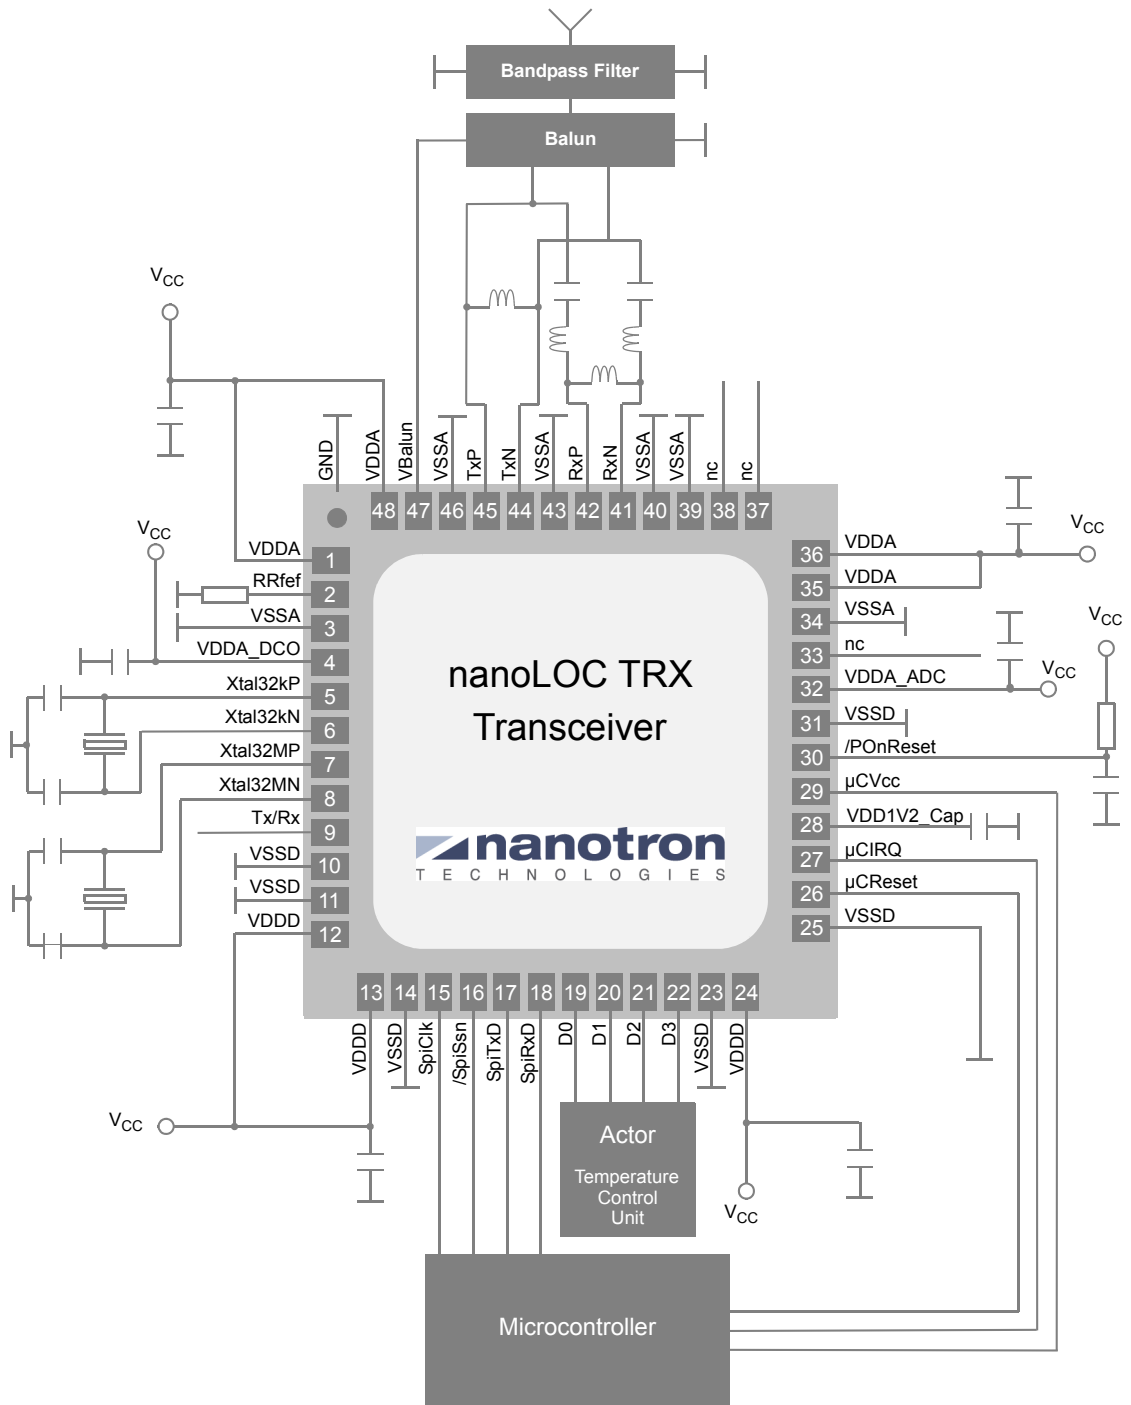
Bandpass Filter

Balun

$V_{CC}$

GND VDDA VBalun VSSA TxP TxN VSSA RxP RxN VSSA VSSA nc nc

48 47 46 45 44 43 42 41 40 39 38 37

$V_{CC}$

VDDA 1
RRfef 2
VSSA 3
VDDA_DCO 4
Xtal32kP 5
Xtal32kN 6
Xtal32MP 7
Xtal32MN 8
Tx/Rx 9
VSSD 10
VSSD 11
VDDD 12

nanoLOC TRX
Transceiver

nanotron
TECHNOLOGIES

36 VDDA
35 VDDA
34 VSSA
33 nc
32 VDDA_ADC
31 VSSD
30 /POnReset
29 µCVcc
28 VDD1V2_Cap
27 µCIRQ
26 µCReset
25 VSSD

$V_{CC}$

$V_{CC}$

$V_{CC}$

13 14 15 16 17 18 19 20 21 22 23 24

VDDD VSSD SpiClk /SpiSsn SpiTxD SpiRxD D0 D1 D2 D3 VSSD VDDD

$V_{CC}$

Actor
Temperature Control Unit

$V_{CC}$

Microcontroller